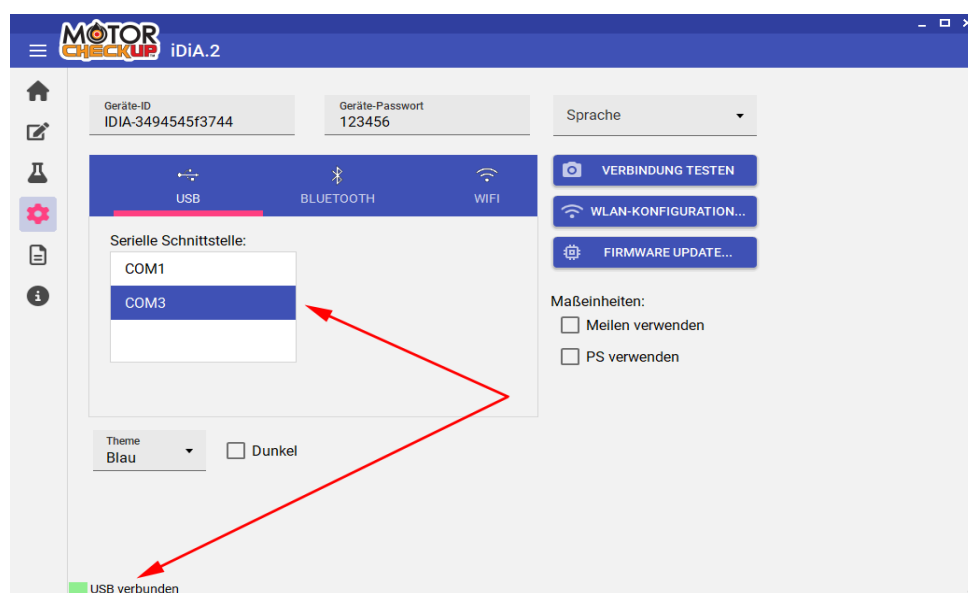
MOTOR CHECKUP iDiA.2

Geräte-ID
IDIA-3494545f3744

Geräte-Passwort
123456

Sprache

USB BLUETOOTH WIFI

Serielle Schnittstelle:
COM1
COM3

VERBINDUNG TESTEN
WLAN-KONFIGURATION...
FIRMWARE UPDATE...

Maßeinheiten:
Meilen verwenden
PS verwenden

Theme
Blau

Dunkel

USB verbunden